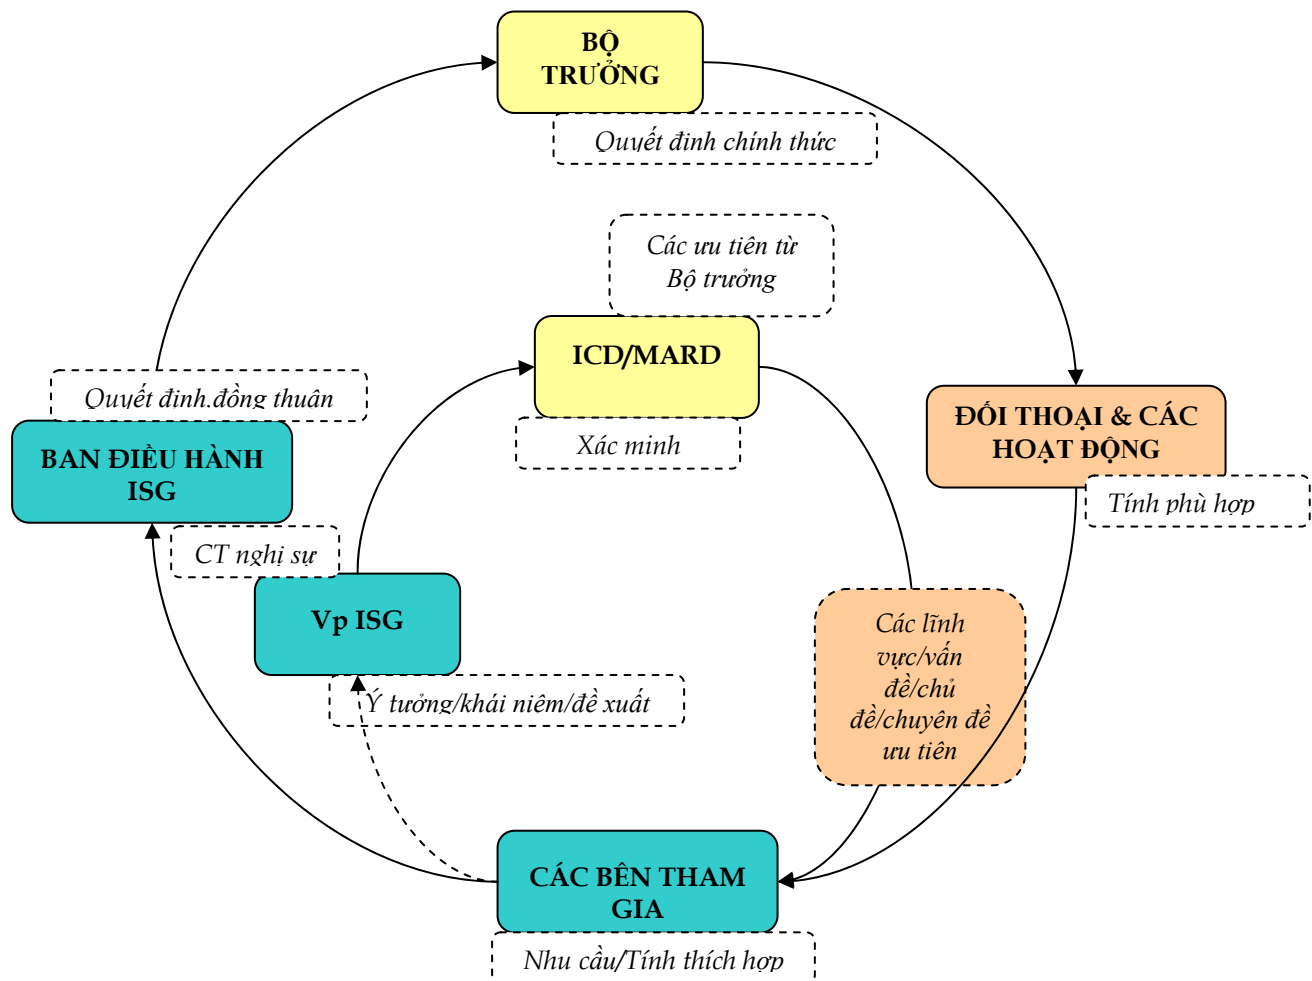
BỘ TRƯỞNG

Quyết định chính thức

Các ưu tiên từ Bộ trưởng

ICD/MARD

Xác minh

ĐỐI THOẠI & CÁC HOẠT ĐỘNG

Tính phù hợp

Quyết định.đồng thuận

BAN ĐIỀU HÀNH ISG

CT nghị sự

Vp ISG

Ý tưởng/khái niệm/đề xuất

Các lĩnh vực/vấn đề/chủ đề/chuyên đề ưu tiên

CÁC BÊN THAM GIA

Nhu cầu/Tính thích hợp